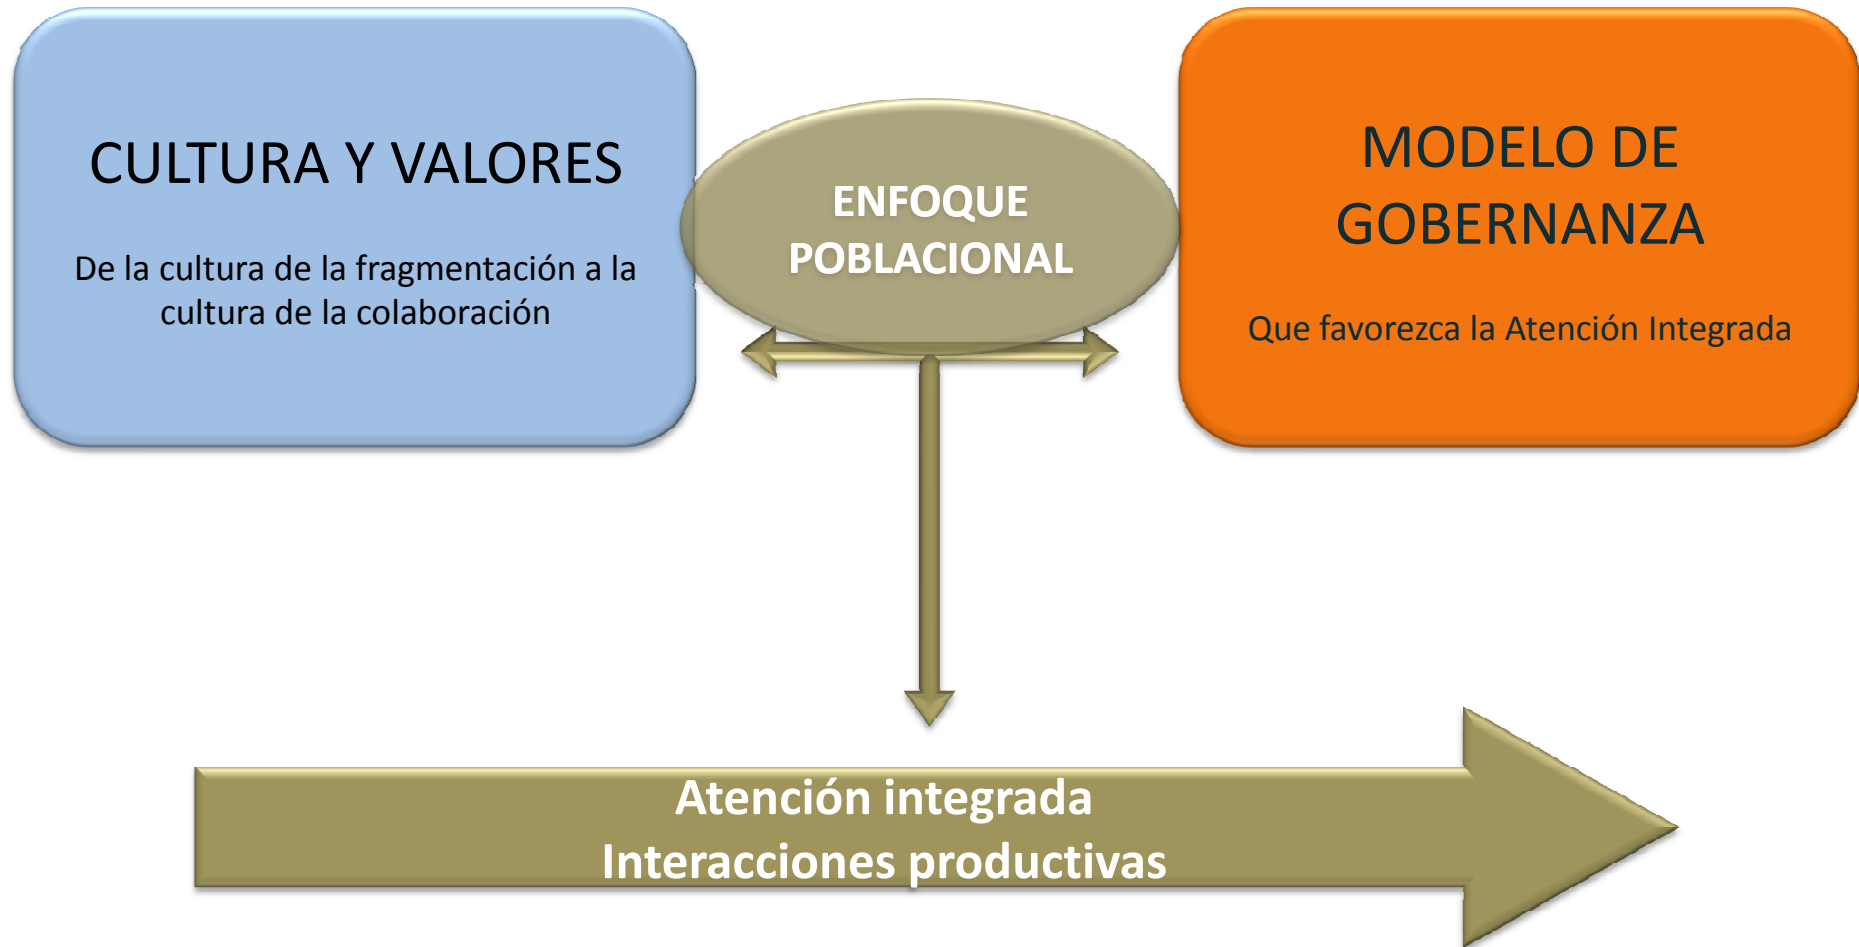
CULTURA Y VALORES

De la cultura de la fragmentación a la cultura de la colaboración

ENFOQUE POBLACIONAL

MODELO DE GOBERNANZA

Que favorezca la Atención Integrada

Atención integrada
Interacciones productivas